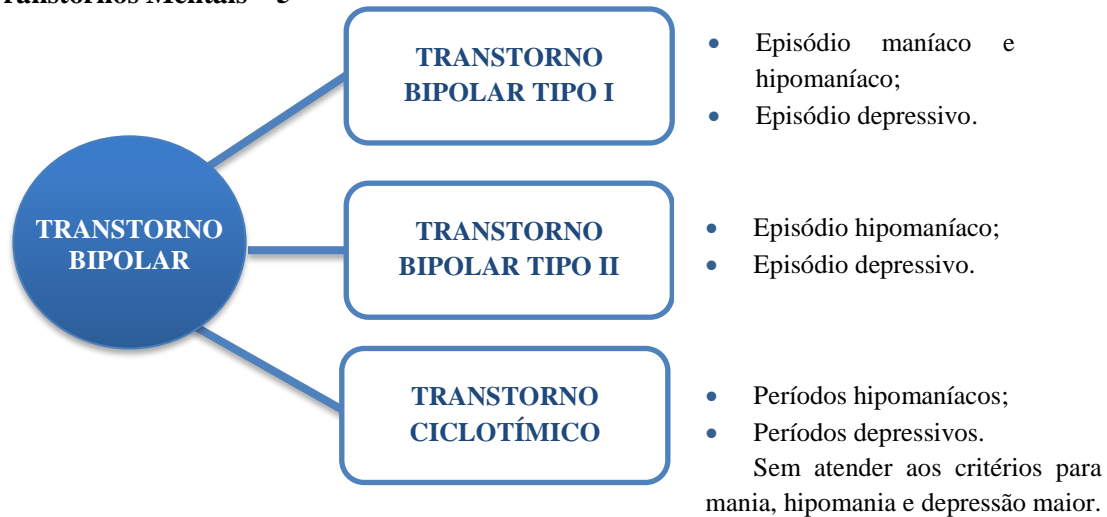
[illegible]ranstornos Mentais – 5

TRANSTORNO BIPOLAR

TRANSTORNO BIPOLAR TIPO I

- Episódio maníaco e hipomaníaco;
- Episódio depressivo.

TRANSTORNO BIPOLAR TIPO II

- Episódio hipomaníaco;
- Episódio depressivo.

TRANSTORNO CICLOTÍMICO

- Períodos hipomaníacos;
- Períodos depressivos.

Sem atender aos critérios para mania, hipomania e depressão maior.